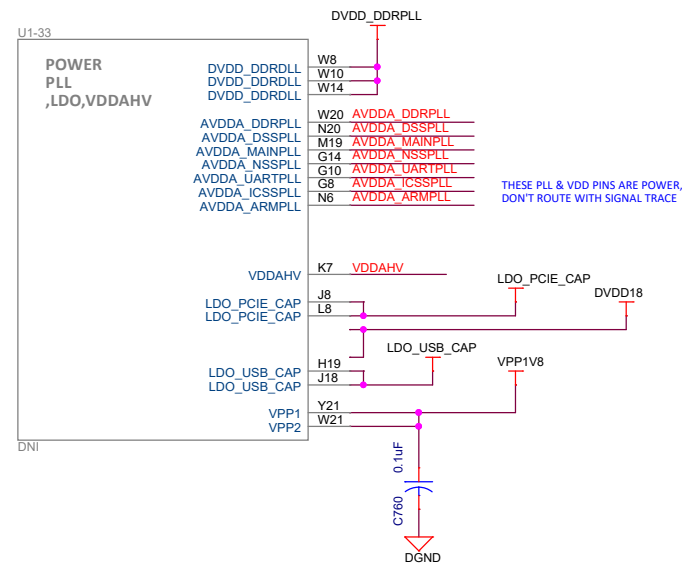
U1-33

POWER
PLL
,LDO,VDDAHV

DVDD_DDRPLL

DVDD_DDRDLL W8
DVDD_DDRDLL W10
DVDD_DDRDLL W14

AVDDA_DDRPLL W20 AVDDA_DDRPLL
AVDDA_DSSPLL N20 AVDDA_DSSPLL
AVDDA_MAINPLL M19 AVDDA_MAINPLL
AVDDA_NSSPLL G14 AVDDA_NSSPLL
AVDDA_UARTPLL G10 AVDDA_UARTPLL
AVDDA_ICSSPLL G8 AVDDA_ICSSPLL
AVDDA_ARMPLL N6 AVDDA_ARMPLL

THESE PLL & VDD PINS ARE POWER, DON'T ROUTE WITH SIGNAL TRACE

VDDAHV K7 VDDAHV

LDO_PCIE_CAP
DVDD18

LDO_PCIE_CAP J8
LDO_PCIE_CAP L8

LDO_USB_CAP

VPP1V8

LDO_USB_CAP H19
LDO_USB_CAP J18

VPP1 Y21
VPP2 W21

DNI

0.1uF
C760

DGND